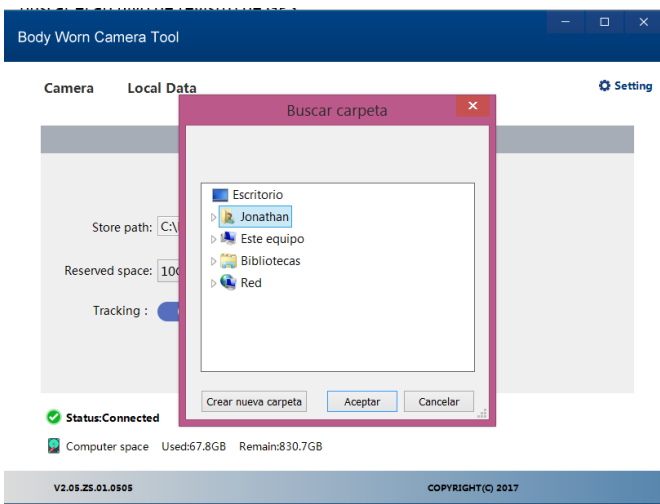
Body Worn Camera Tool

Camera
Local Data
Setting

Store path: C:\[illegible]
Reserved space: 10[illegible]
Tracking :

Buscar carpeta

Escritorio
Jonathan
Este equipo
Bibliotecas
Red

Crear nueva carpeta
Aceptar
Cancelar

Status:Connected
Computer space Used:67.8GB Remain:830.7GB

V2.05.ZS.01.0505
COPYRIGHT(C) 2017